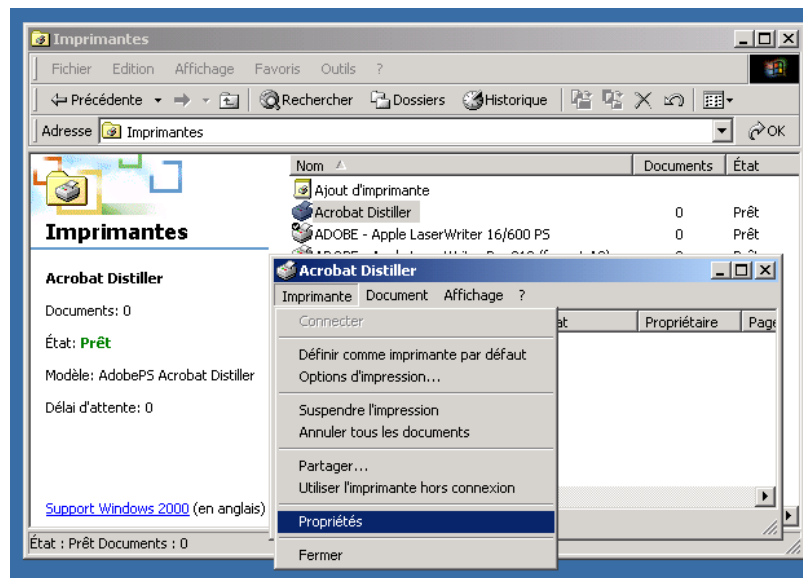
Imprimantes

Fichier Edition Affichage Favoris Outils ?

Précédente Rechercher Dossiers Historique

Adresse Imprimantes OK

Imprimantes

Acrobat Distiller

Documents: 0

État: Prêt

Modèle: AdobePS Acrobat Distiller

Délai d'attente: 0

Support Windows 2000 (en anglais)

| Nom | Documents | État |
|---|---|---|
| Ajout d'imprimante | | |
| Acrobat Distiller | 0 | Prêt |
| ADOBE - Apple LaserWriter 16/600 PS | 0 | Prêt |

Acrobat Distiller

Imprimante Document Affichage ?

at Propriétaire Page

Connecter

Définir comme imprimante par défaut
Options d'impression...

Suspendre l'impression
Annuler tous les documents

Partager...
Utiliser l'imprimante hors connexion

Propriétés

Fermer

État : Prêt Documents : 0